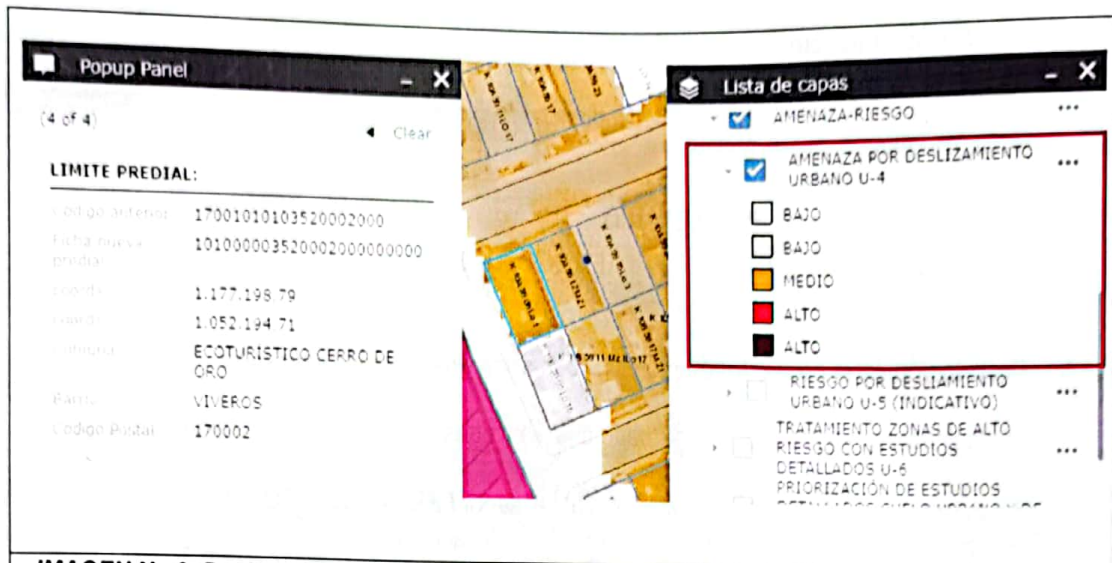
Popup Panel

(4 of 4)

Clear

LIMITE PREDIAL:

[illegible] 17001010103520002000

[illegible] 1010000352000200000000

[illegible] 1.177.198.79

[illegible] 1.052.194.71

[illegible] ECOTURISTICO CERRO DE ORO

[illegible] VIVEROS

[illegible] 170002

Lista de capas

AMENAZA-RIESGO

AMENAZA POR DESLIZAMIENTO URBANO U-4

BAJO

BAJO

MEDIO

ALTO

ALTO

RIESGO POR DESLIAMIENTO URBANO U-5 (INDICATIVO)

TRATAMIENTO ZONAS DE ALTO RIESGO CON ESTUDIOS DETALLADOS U-6

PRIORIZACIÓN DE ESTUDIOS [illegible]

IMAGEN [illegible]